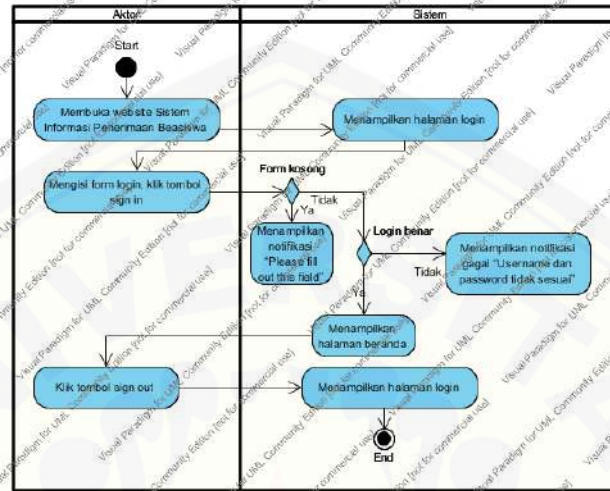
| Aktor | Sistem |
|---|---|

Start

Membuka website Sistem Informasi Penerimaan Beasiswa

Menampilkan halaman login

Mengisi form login, klik tombol sign in

Form kosong

Tidak

Ya

Menampilkan notifikasi "Please fill out this field"

Login benar

Menampilkan notifikasi gagal "Username dan password tidak sesuai"

Tidak

Ya

Menampilkan halaman beranda

Klik tombol sign out

Menampilkan halaman login

End

Visual Paradigm for UML Community Edition [not for commercial use]